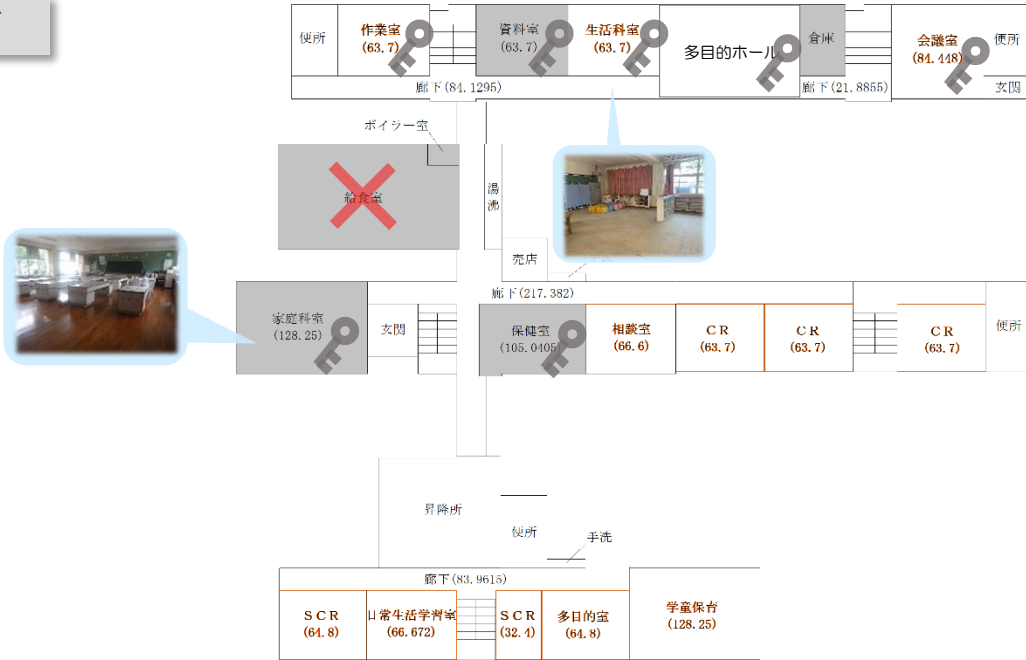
便所

作業室
(63.7)

資料室
(63.7)

生活科室
(63.7)

多目的ホール

倉庫

会議室
(84.448)

便所

玄関

廊下(84.1295)

廊下(21.8855)

ボイラー室

給食室

湯沸

売店

廊下(217.382)

家庭科室
(128.25)

玄関

保健室
(105.0405)

相談室
(66.6)

CR
(63.7)

CR
(63.7)

CR
(63.7)

便所

昇降所

便所

手洗

廊下(83.9615)

SCR
(64.8)

日常生活学習室
(66.672)

SCR
(32.4)

多目的室
(64.8)

学童保育
(128.25)